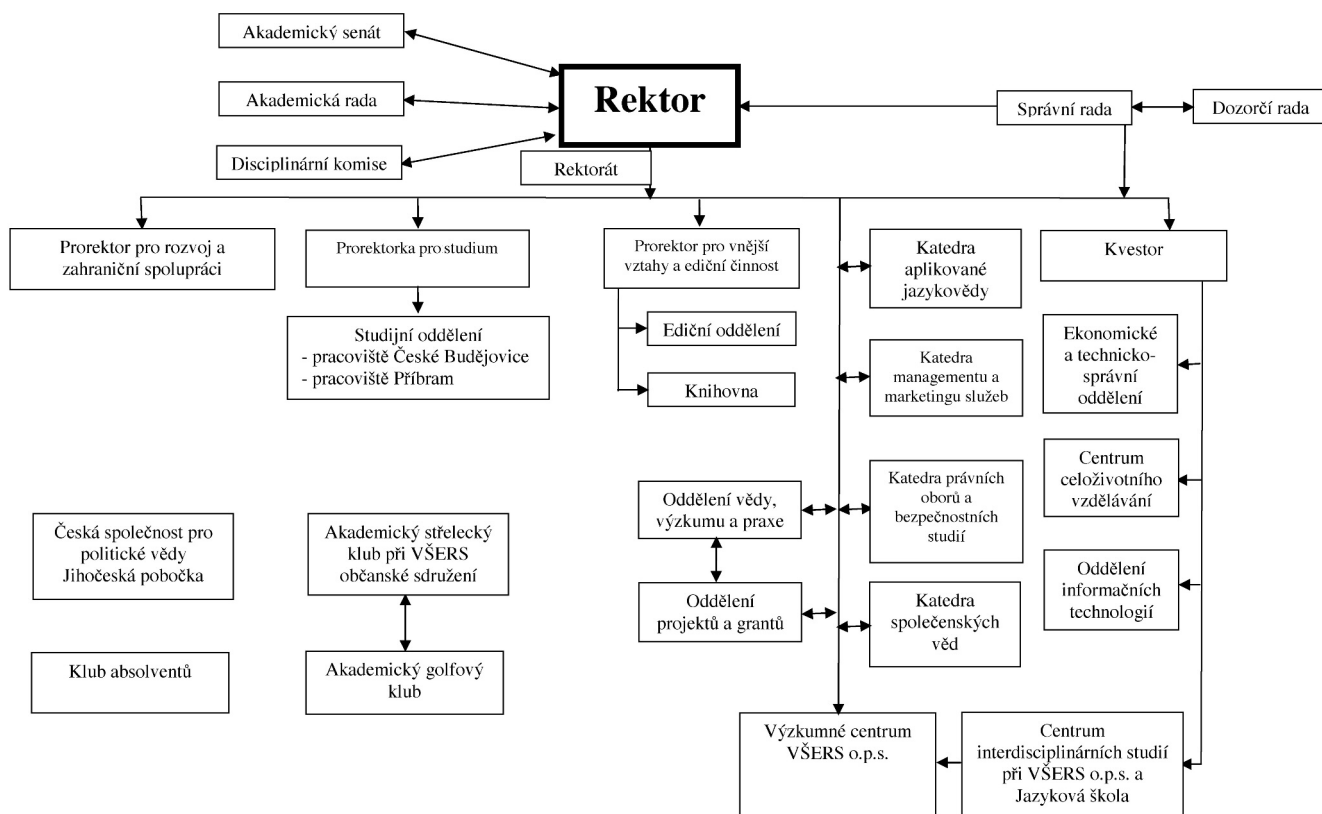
Akademický senát

Akademická rada

Disciplinární komise

Rektor

Rektorát

Správní rada

Dozorčí rada

Prorektor pro rozvoj a zahraniční spolupráci

Prorektorka pro studium

Studijní oddělení
- pracoviště České Budějovice
- pracoviště Příbram

Prorektor pro vnější vztahy a ediční činnost

Ediční oddělení

Knihovna

Katedra aplikované jazykovědy

Katedra managementu a marketingu služeb

Katedra právních oborů a bezpečnostních studií

Katedra společenských věd

Kvestor

Ekonomické a technicko-správní oddělení

Centrum celoživotního vzdělávání

Oddělení informačních technologií

Oddělení vědy, výzkumu a praxe

Oddělení projektů a grantů

Česká společnost pro politické vědy Jihočeská pobočka

Akademický střelecký klub při VŠERS občanské sdružení

Klub absolventů

Akademický golfový klub

Výzkumné centrum VŠERS o.p.s.

Centrum interdisciplinárních studií při VŠERS o.p.s. a Jazyková škola